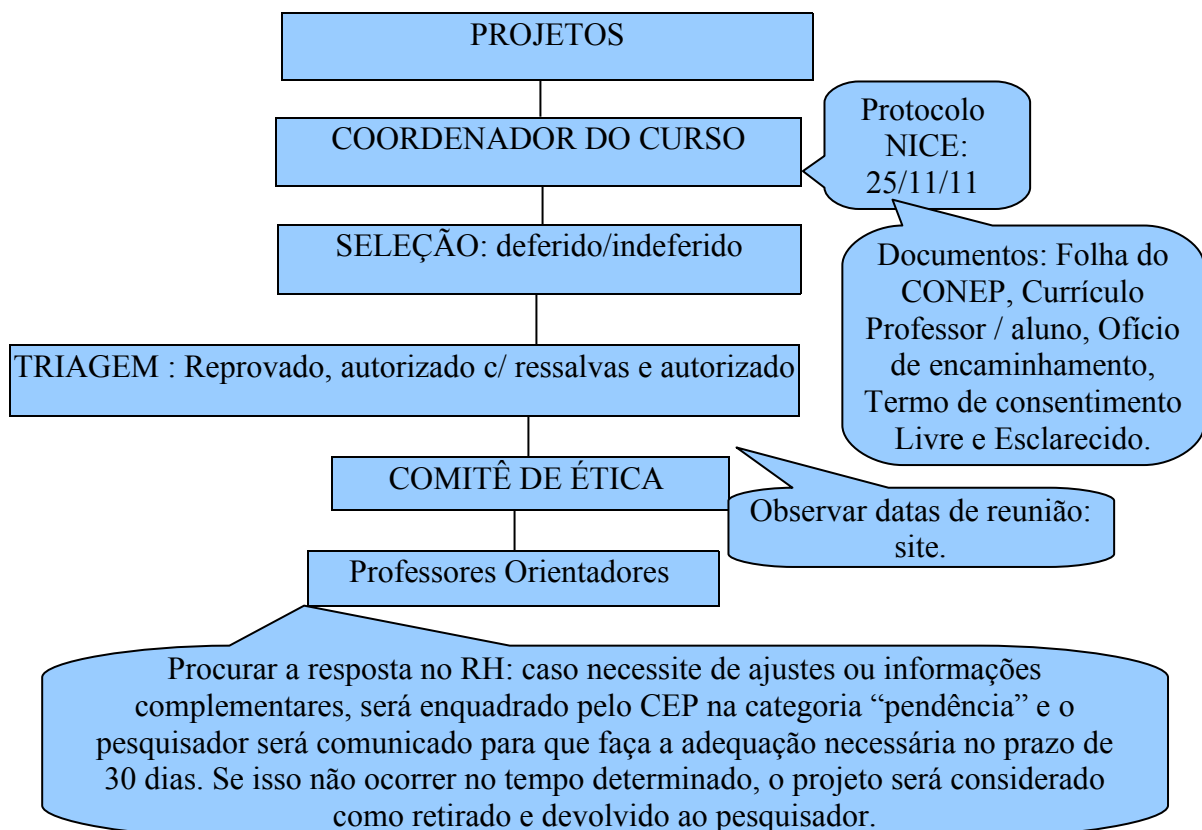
PROJETOS

COORDENADOR DO CURSO

Protocolo NICE: 25/11/11

SELEÇÃO: deferido/indeferido

Documentos: Folha do CONEP, Currículo Professor / aluno, Ofício de encaminhamento, Termo de consentimento Livre e Esclarecido.

TRIAGEM : Reprovado, autorizado c/ ressalvas e autorizado

COMITÊ DE ÉTICA

Observar datas de reunião: site.

Professores Orientadores

Procurar a resposta no RH: caso necessite de ajustes ou informações complementares, será enquadrado pelo CEP na categoria “pendência” e o pesquisador será comunicado para que faça a adequação necessária no prazo de 30 dias. Se isso não ocorrer no tempo determinado, o projeto será considerado como retirado e devolvido ao pesquisador.